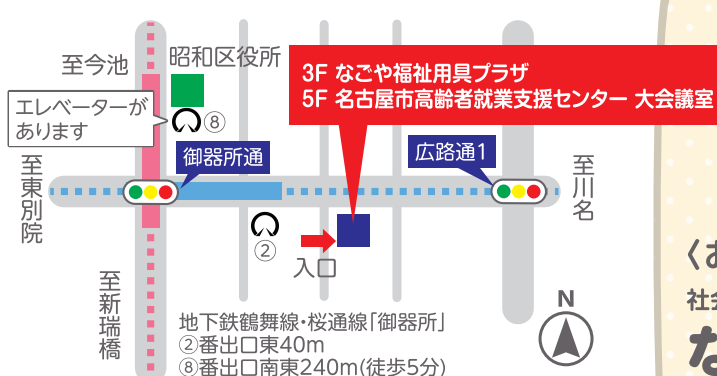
至今池

昭和区役所

3F なごや福祉用具プラザ
5F 名古屋市高齢者就業支援センター 大会議室

エレベーターがあります

⑧

御器所通

広路通1

至東別院

至川名

②

入口

至新瑞橋

N

地下鉄鶴舞線・桜通線「御器所」
②番出口東40m
⑧番出口南東240m(徒歩5分)

くお

社

な